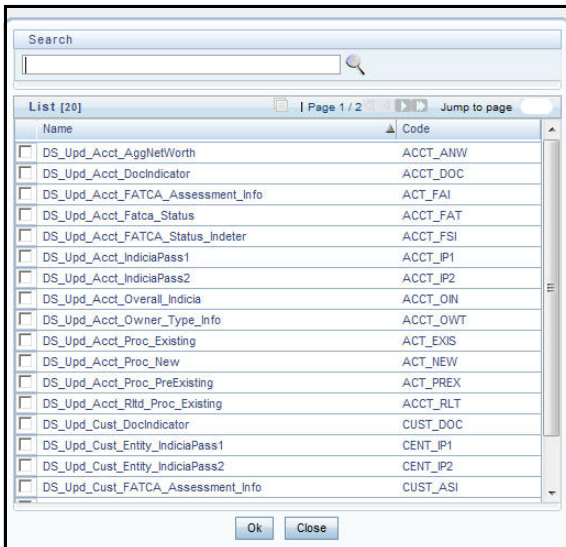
Search

List [20] | Page 1 / 2 Jump to page

| | Name | Code |
|---|---|---|
| | DS_Upd_Acct_AggNetWorth | ACCT_ANW |
| | DS_Upd_Acct_DocIndicator | ACCT_DOC |
| | DS_Upd_Acct_FATCA_Assessment_Info | ACCT_FAI |
| | DS_Upd_Acct_Fatca_Status | ACCT_FAT |
| | DS_Upd_Acct_FATCA_Status_Indeter | ACCT_FSI |
| | DS_Upd_Acct_IndiciaPass1 | ACCT_IP1 |
| | DS_Upd_Acct_IndiciaPass2 | ACCT_IP2 |
| | DS_Upd_Acct_Overall_Indicia | ACCT_OIN |
| | DS_Upd_Acct_Owner_Type_Info | ACCT_OWT |
| | DS_Upd_Acct_Proc_Existing | ACT_EXIS |
| | DS_Upd_Acct_Proc_New | ACT_NEW |
| | DS_Upd_Acct_Proc_PreExisting | ACT_PREX |
| | DS_Upd_Acct_Rltd_Proc_Existing | ACCT_RLT |
| | DS_Upd_Cust_DocIndicator | CUST_DOC |
| | DS_Upd_Cust_Entity_IndiciaPass1 | CENT_IP1 |
| | DS_Upd_Cust_Entity_IndiciaPass2 | CENT_IP2 |
| | DS_Upd_Cust_FATCA_Assessment_Info | CUST_ASI |

Ok Close